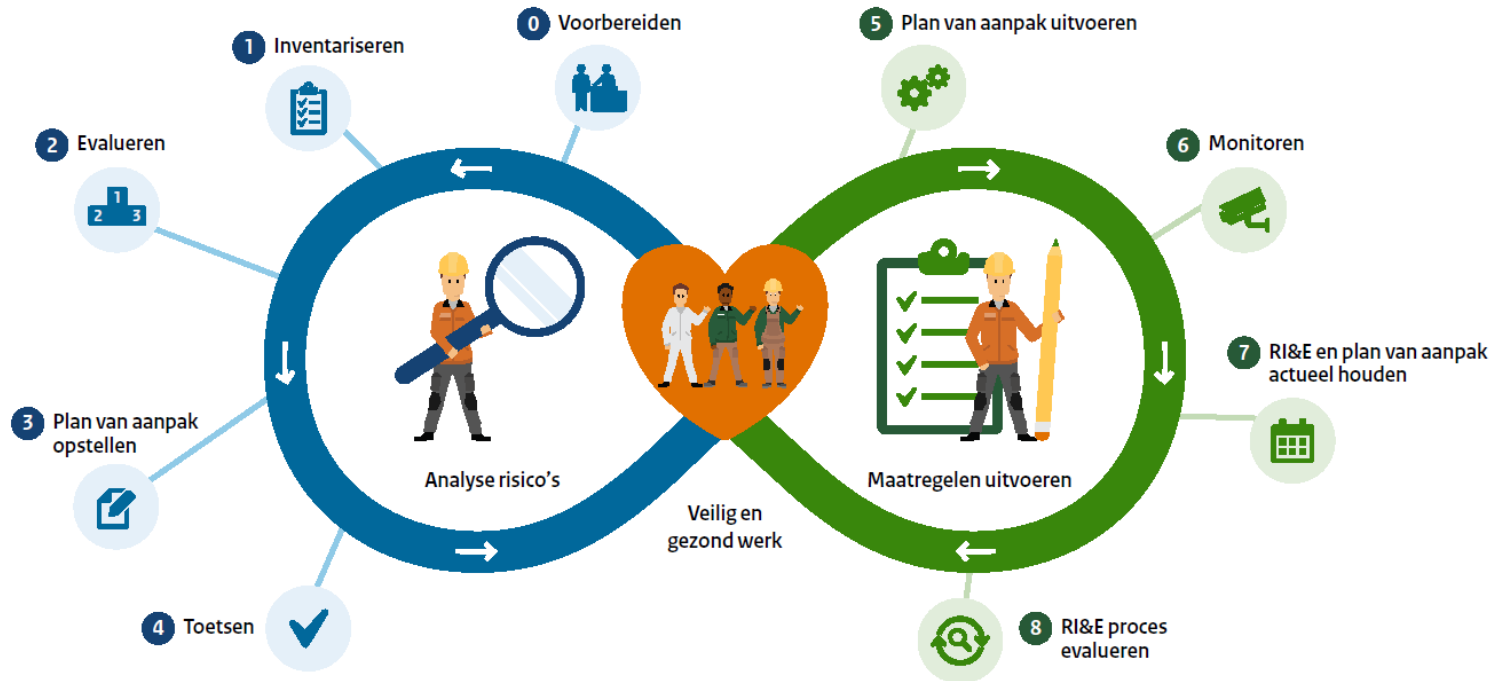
0 Voorbereiden

1 Inventariseren

2 Evalueren

1 2 3

3 Plan van aanpak opstellen

4 Toetsen

Analyse risico's

Veilig en gezond werk

Maatregelen uitvoeren

5 Plan van aanpak uitvoeren

6 Monitoren

7 RI&E en plan van aanpak actueel houden

8 RI&E proces evalueren